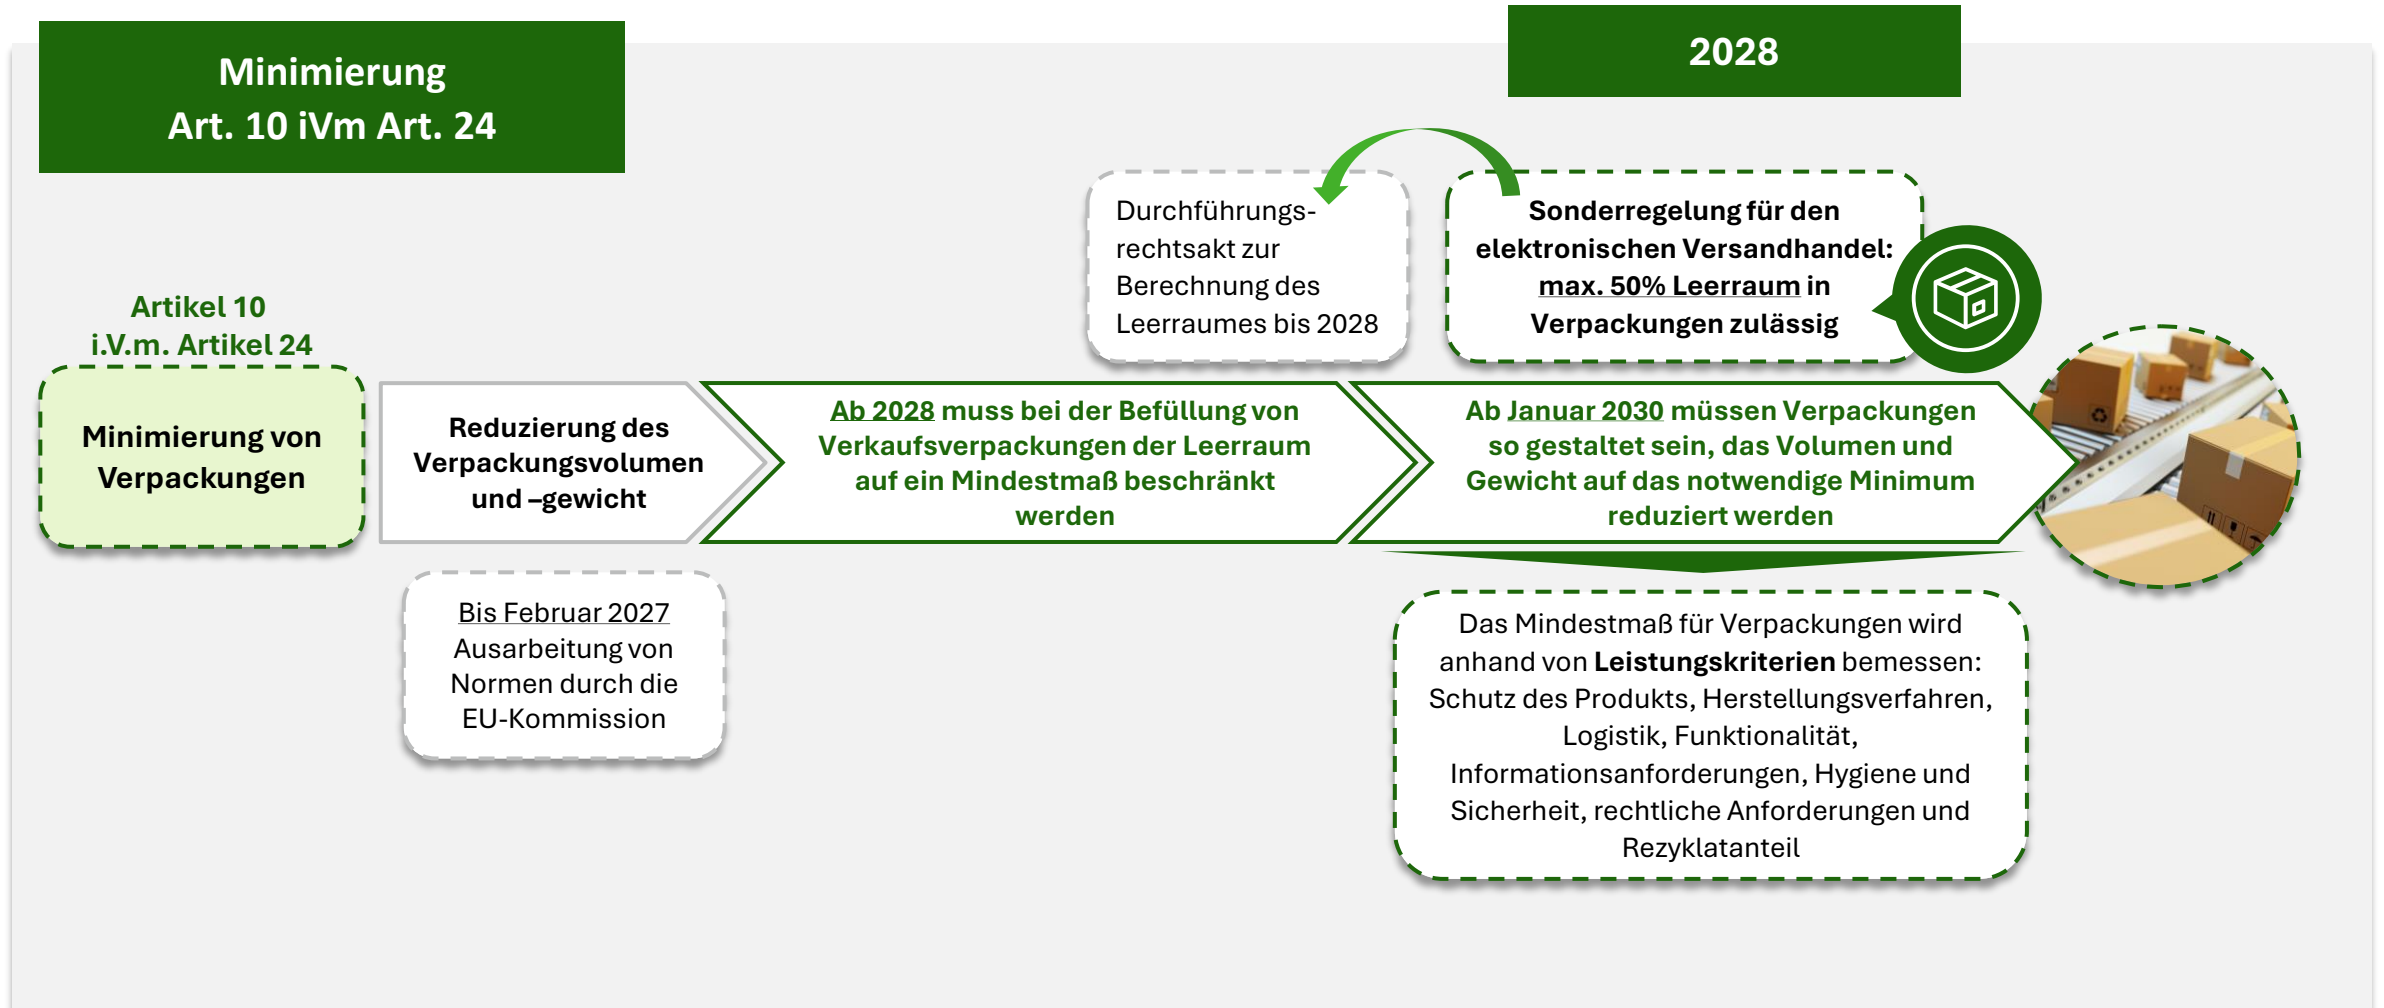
Minimierung
Art. 10 iVm Art. 24

2028

Durchführungsrechtsakt zur Berechnung des Leerraumes bis 2028

Sonderregelung für den elektronischen Versandhandel: max. 50% Leerraum in Verpackungen zulässig

Artikel 10
i.V.m. Artikel 24

Minimierung von Verpackungen

Reduzierung des Verpackungsvolumen und –gewicht

Ab 2028 muss bei der Befüllung von Verkaufsverpackungen der Leerraum auf ein Mindestmaß beschränkt werden

Ab Januar 2030 müssen Verpackungen so gestaltet sein, das Volumen und Gewicht auf das notwendige Minimum reduziert werden

Bis Februar 2027 Ausarbeitung von Normen durch die EU-Kommission

Das Mindestmaß für Verpackungen wird anhand von Leistungskriterien bemessen: Schutz des Produkts, Herstellungsverfahren, Logistik, Funktionalität, Informationsanforderungen, Hygiene und Sicherheit, rechtliche Anforderungen und Rezyklatanteil